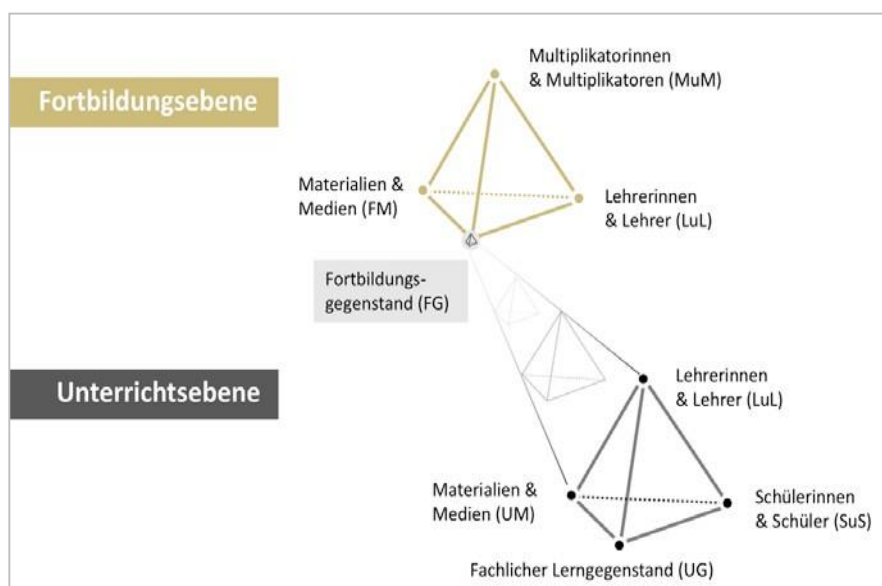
Fortbildungsebene

Multiplikatorinnen & Multiplikatoren (MuM)

Materialien & Medien (FM)

Lehrerinnen & Lehrer (LuL)

Fortbildungsgegenstand (FG)

Unterrichtsebene

Lehrerinnen & Lehrer (LuL)

Materialien & Medien (UM)

Schülerinnen & Schüler (SuS)

Fachlicher Lerngegenstand (UG)